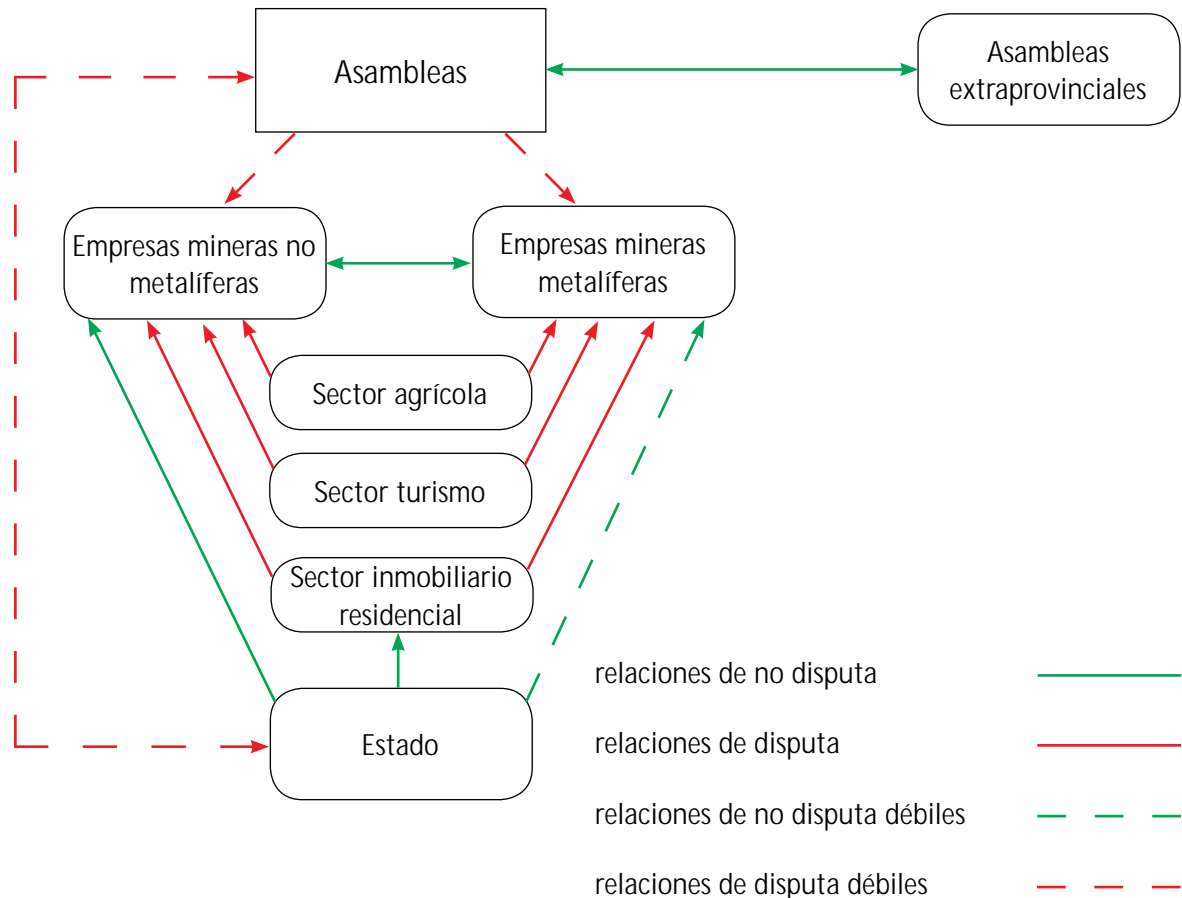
Asambleas

Asambleas extraprovinciales

Empresas mineras no metalíferas

Empresas mineras metalíferas

Sector agrícola

Sector turismo

Sector inmobiliario residencial

Estado

relaciones de no disputa

relaciones de disputa

relaciones de no disputa débiles

relaciones de disputa débiles